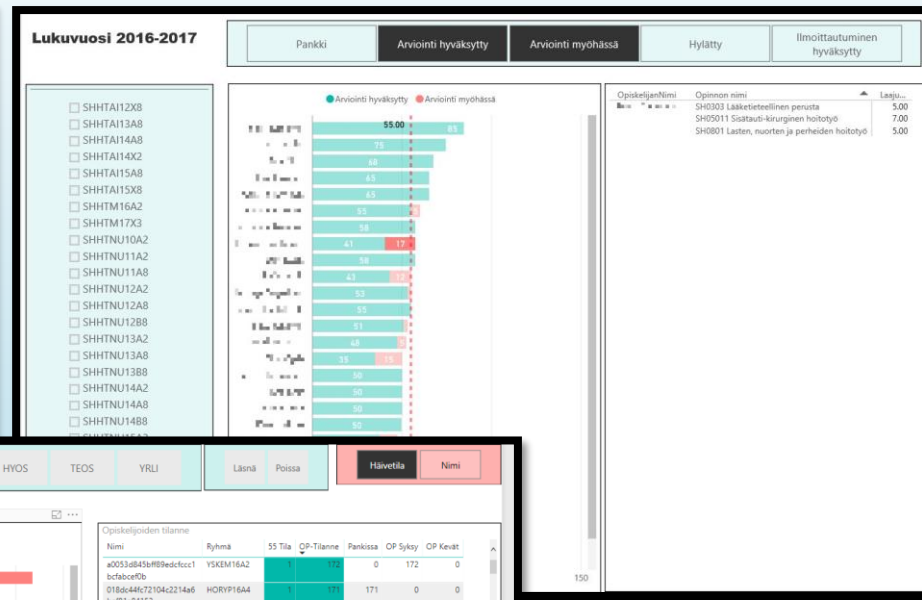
Lukuvuosi 2016-2017

Pankki | Arviointi hyväksytty | Arviointi myöhässä | Hylätty | Ilmoittautuminen hyväksytty

SHHTAI12X8
SHHTAI13A8
SHHTAI14A8
SHHTAI14X2
SHHTAI15A8
SHHTAI15X8
SHHTM16A2
SHHTM17X3
SHHTNU10A2
SHHTNU11A2
SHHTNU11A8
SHHTNU12A2
SHHTNU12A8
SHHTNU12B8
SHHTNU13A2
SHHTNU13A8
SHHTNU13B8
SHHTNU14A2
SHHTNU14A8
SHHTNU14B8

Arviointi hyväksytty Arviointi myöhässä

55.00
65
75
68
65
65
53
58
41 17
58
43 12
53
55
51
48
35 15
50
50
50
50
150

| OpiskelijanNimi | Opinnon nimi | Laaju... |
|---|---|---|
| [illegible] | SH0303 Lääketieteellinen perusta | 5.00 |
| | SH05011 Sisätauti-kirurginen hoitotyö | 7.00 |
| | SH0801 Lasten, nuorten ja perheiden hoitotyö | 5.00 |

HYOS | TEOS | YRLI | Läsnä | Poissa | Häivetila | Nimi

Opiskelijoiden tilanne

| Nimi | Ryhmä | 55 Tila | OP-Tilanne | Pankissa | OP Syksy | OP Kevät |
|---|---|---|---|---|---|---|
| a0053d845bff89edcfccc1bcfabcef0b | YSKEM16A2 | 1 | 172 | 0 | 172 | 0 |
| 018dc44fc72104c2214a6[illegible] | HORYP16A4 | 1 | 171 | 171 | 0 | 0 |